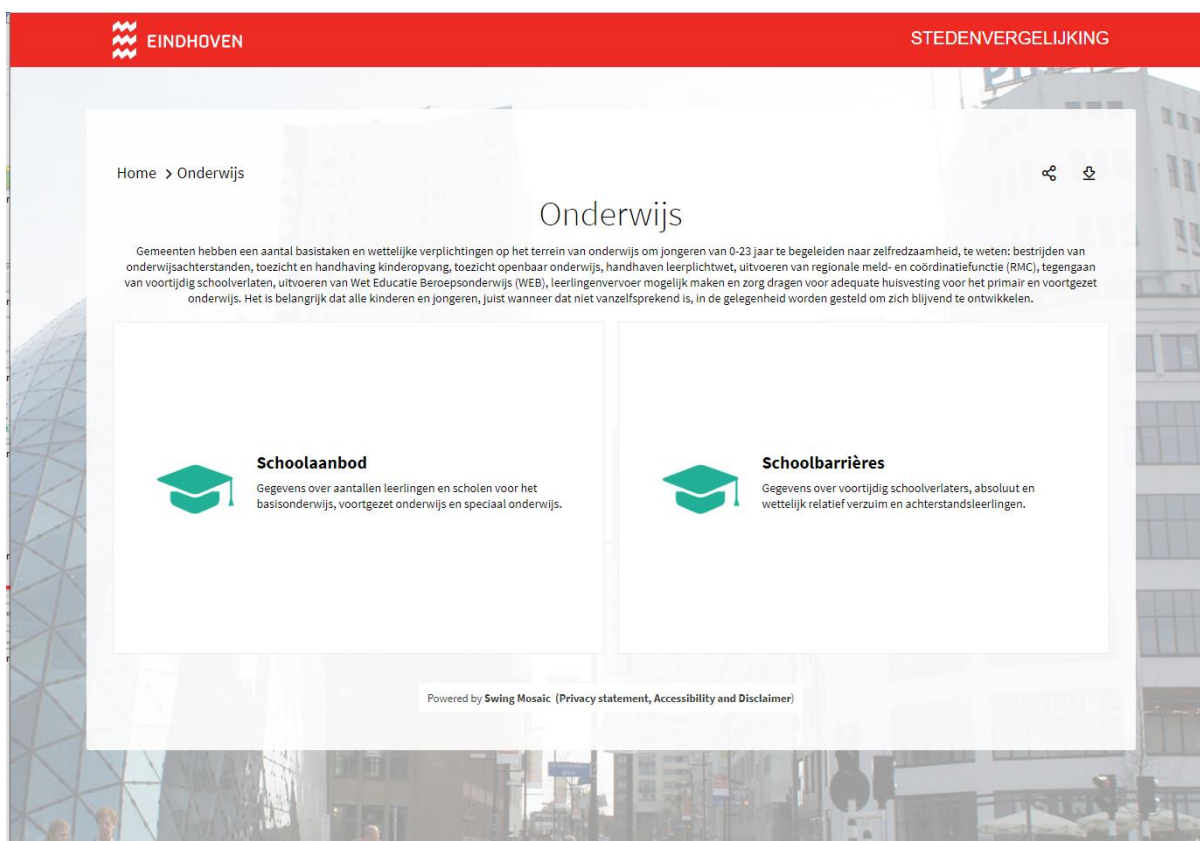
EINDHOVEN

STEDENVERGELIJKING

Home > Onderwijs

Onderwijs

Gemeenten hebben een aantal basistaken en wettelijke verplichtingen op het terrein van onderwijs om jongeren van 0-23 jaar te begeleiden naar zelfredzaamheid, te weten: bestrijden van onderwijsachterstanden, toezicht en handhaving kinderopvang, toezicht openbaar onderwijs, handhaven leerplichtwet, uitvoeren van regionale meld- en coördinatiefunctie (RMC), tegengaan van voortijdig schoolverlaten, uitvoeren van Wet Educatie Beroepsonderwijs (WEB), leerlingenvervoer mogelijk maken en zorg dragen voor adequate huisvesting voor het primair en voortgezet onderwijs. Het is belangrijk dat alle kinderen en jongeren, juist wanneer dat niet vanzelfsprekend is, in de gelegenheid worden gesteld om zich blijvend te ontwikkelen.

Schoolaanbod

Gegevens over aantallen leerlingen en scholen voor het basisonderwijs, voortgezet onderwijs en speciaal onderwijs.

Schoolbarrières

Gegevens over voortijdig schoolverlaters, absoluut en wettelijk relatief verzuim en achterstandsleerlingen.

Powered by Swing Mosaic (Privacy statement, Accessibility and Disclaimer)